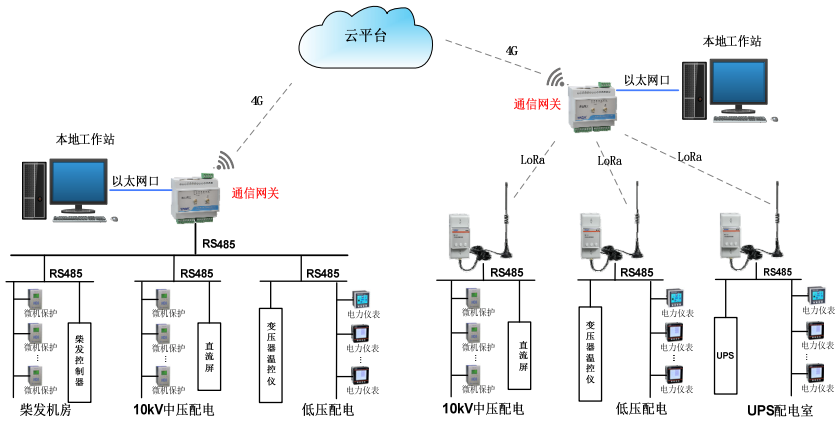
云平台

4G

4G

本地工作站

以太网口

通信网关

本地工作站

以太网口

通信网关

LoRa

LoRa

LoRa

RS485

RS485

RS485

RS485

微机保护

微机保护

⋮

微机保护

柴发控制器

柴发机房

微机保护

微机保护

⋮

微机保护

直流屏

10kV中压配电

变压器温控仪

电力仪表

电力仪表

电力仪表

低压配电

RS485

微机保护

微机保护

⋮

微机保护

直流屏

10kV中压配电

RS485

变压器温控仪

电力仪表

电力仪表

⋮

电力仪表

低压配电

RS485

UPS

电力仪表

电力仪表

⋮

电力仪表

UPS配电室